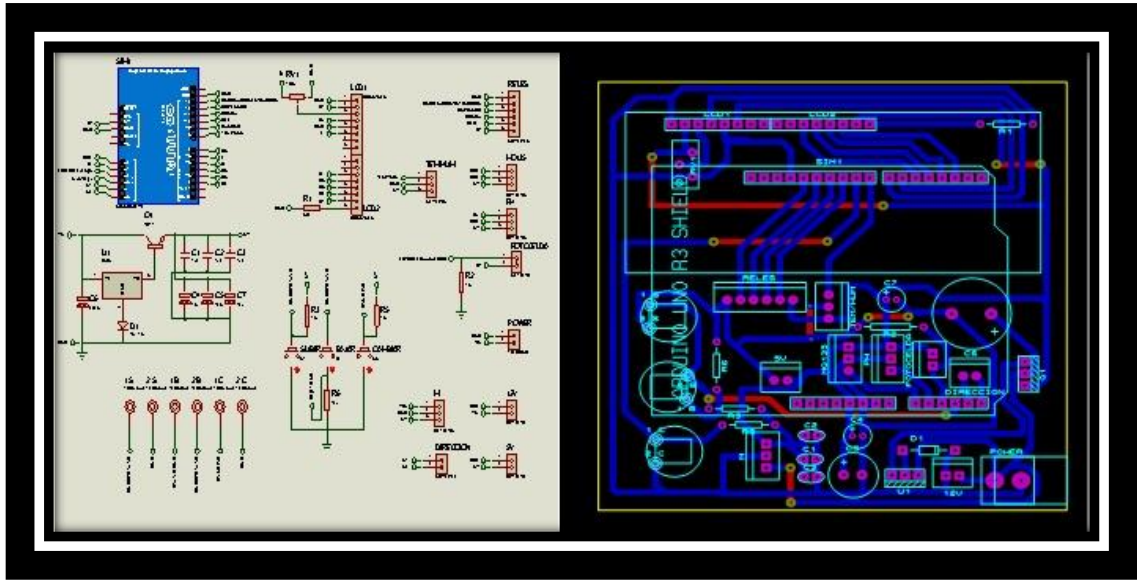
SH1
RV1
LCD1
RELES
TECLADO
I-BUS
FOTOCELDAS
R2
POWER
U1
C1
C2
C3
C5
C6
C7
D1
R3
R4
R5
SUBIR
BAJAR
CAMBIAR
1S
2S
1B
2B
1C
2C
H
DIRECCION
LCD1
LCD2
R1
SH1
ARDUINO UNO R3 SHIELD
RELES
C7
5V
C5
DIRECCION
C2
C1
C4
D1
U1
12V
POWER